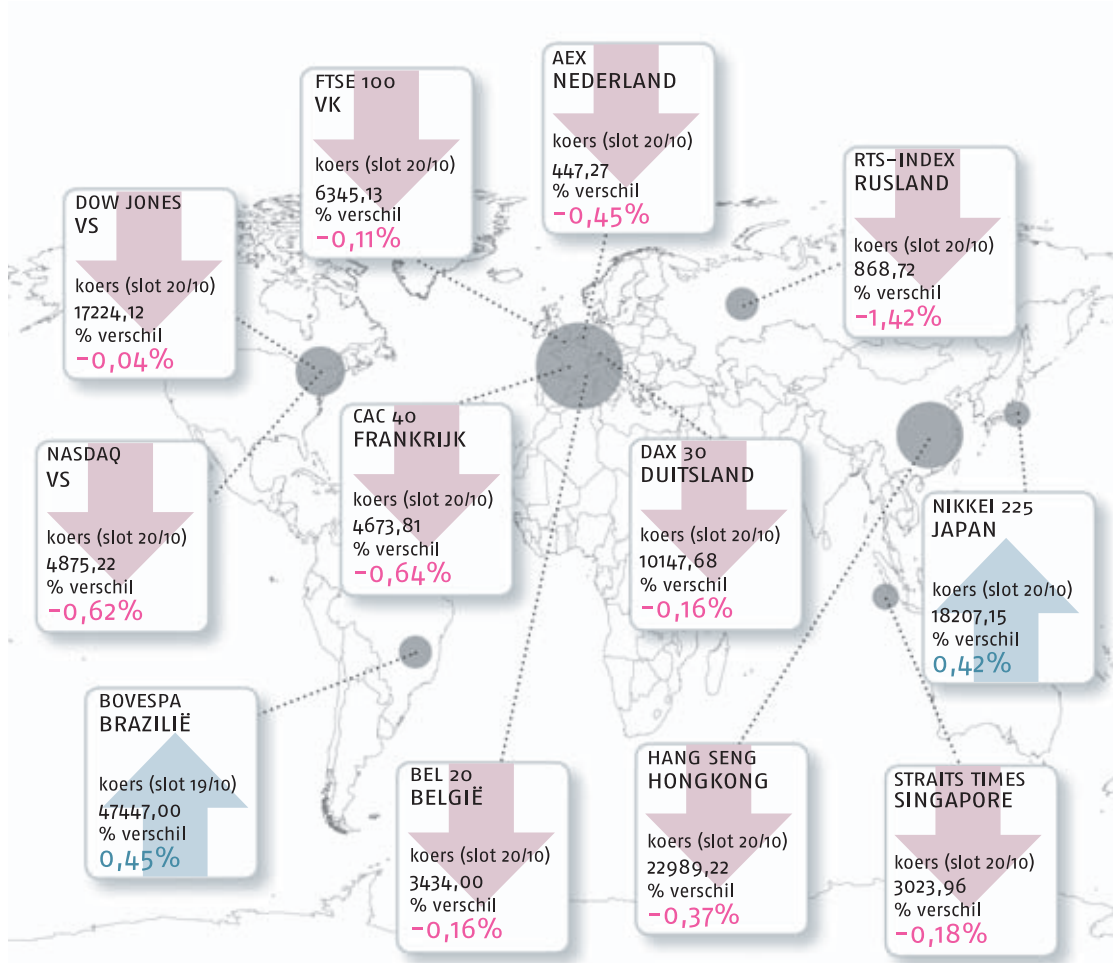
FTSE 100
VK
koers (slot 20/10)
6345,13
% verschil
-0,11%

AEX
NEDERLAND
koers (slot 20/10)
447,27
% verschil
-0,45%

RTS-INDEX
RUSLAND
koers (slot 20/10)
868,72
% verschil
-1,42%

DOW JONES
VS
koers (slot 20/10)
17224,12
% verschil
-0,04%

NASDAQ
VS
koers (slot 20/10)
4875,22
% verschil
-0,62%

CAC 40
FRANKRIJK
koers (slot 20/10)
4673,81
% verschil
-0,64%

DAX 30
DUITSLAND
koers (slot 20/10)
10147,68
% verschil
-0,16%

NIKKEI 225
JAPAN
koers (slot 20/10)
18207,15
% verschil
0,42%

BOVESPA
BRAZILIË
koers (slot 19/10)
47447,00
% verschil
0,45%

BEL 20
BELGIË
koers (slot 20/10)
3434,00
% verschil
-0,16%

HANG SENG
HONGKONG
koers (slot 20/10)
22989,22
% verschil
-0,37%

STRAITS TIMES
SINGAPORE
koers (slot 20/10)
3023,96
% verschil
-0,18%